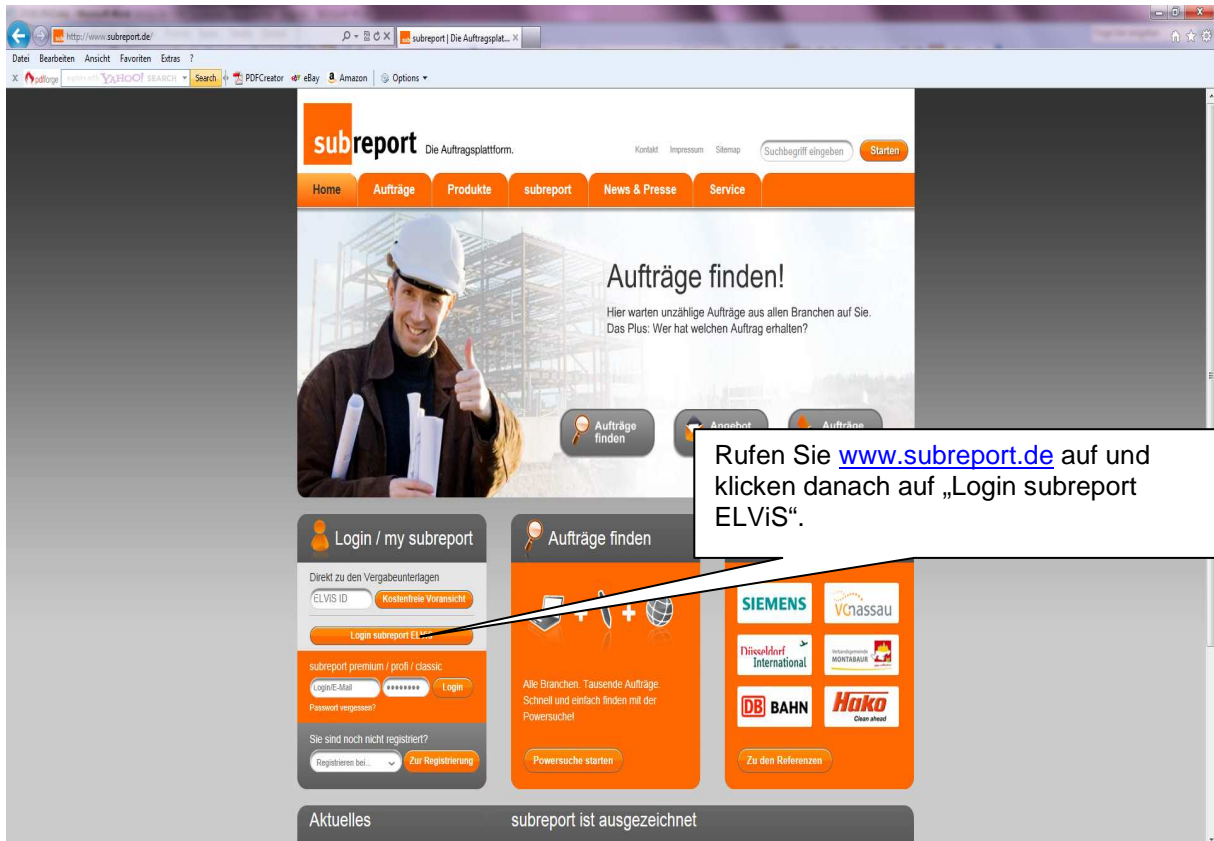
http://www.subreport.de/
subreport | Die Auftragsplat...
Datei Bearbeiten Ansicht Favoriten Extras ?
pdfforge YAHOO! SEARCH Search PDFCreator eBay Amazon Options

subreport Die Auftragsplattform.
Kontakt Impressum Sitemap
Suchbegriff eingeben Starten

Home Aufträge Produkte subreport News & Presse Service

Aufträge finden!
Hier warten unzählige Aufträge aus allen Branchen auf Sie. Das Plus: Wer hat welchen Auftrag erhalten?

Aufträge finden
Angebot
Aufträge

Rufen Sie www.subreport.de auf und klicken danach auf „Login subreport ELViS".

Login / my subreport
Direkt zu den Vergabeunterlagen
ELVIS ID Kostenfreie Voransicht
Login subreport ELViS
subreport premium / profi / classic
Login/E-Mail •••••••• Login
Passwort vergessen?
Sie sind noch nicht registriert?
Registrieren bei... Zur Registrierung

Aufträge finden
Alle Branchen. Tausende Aufträge. Schnell und einfach finden mit der Powersuche!
Powersuche starten

SIEMENS
VCnassau
Düsseldorf International
Verbandsgemeinde MONTABAUR
DB BAHN
Hako Clean ahead
Zu den Referenzen

Aktuelles
subreport ist ausgezeichnet